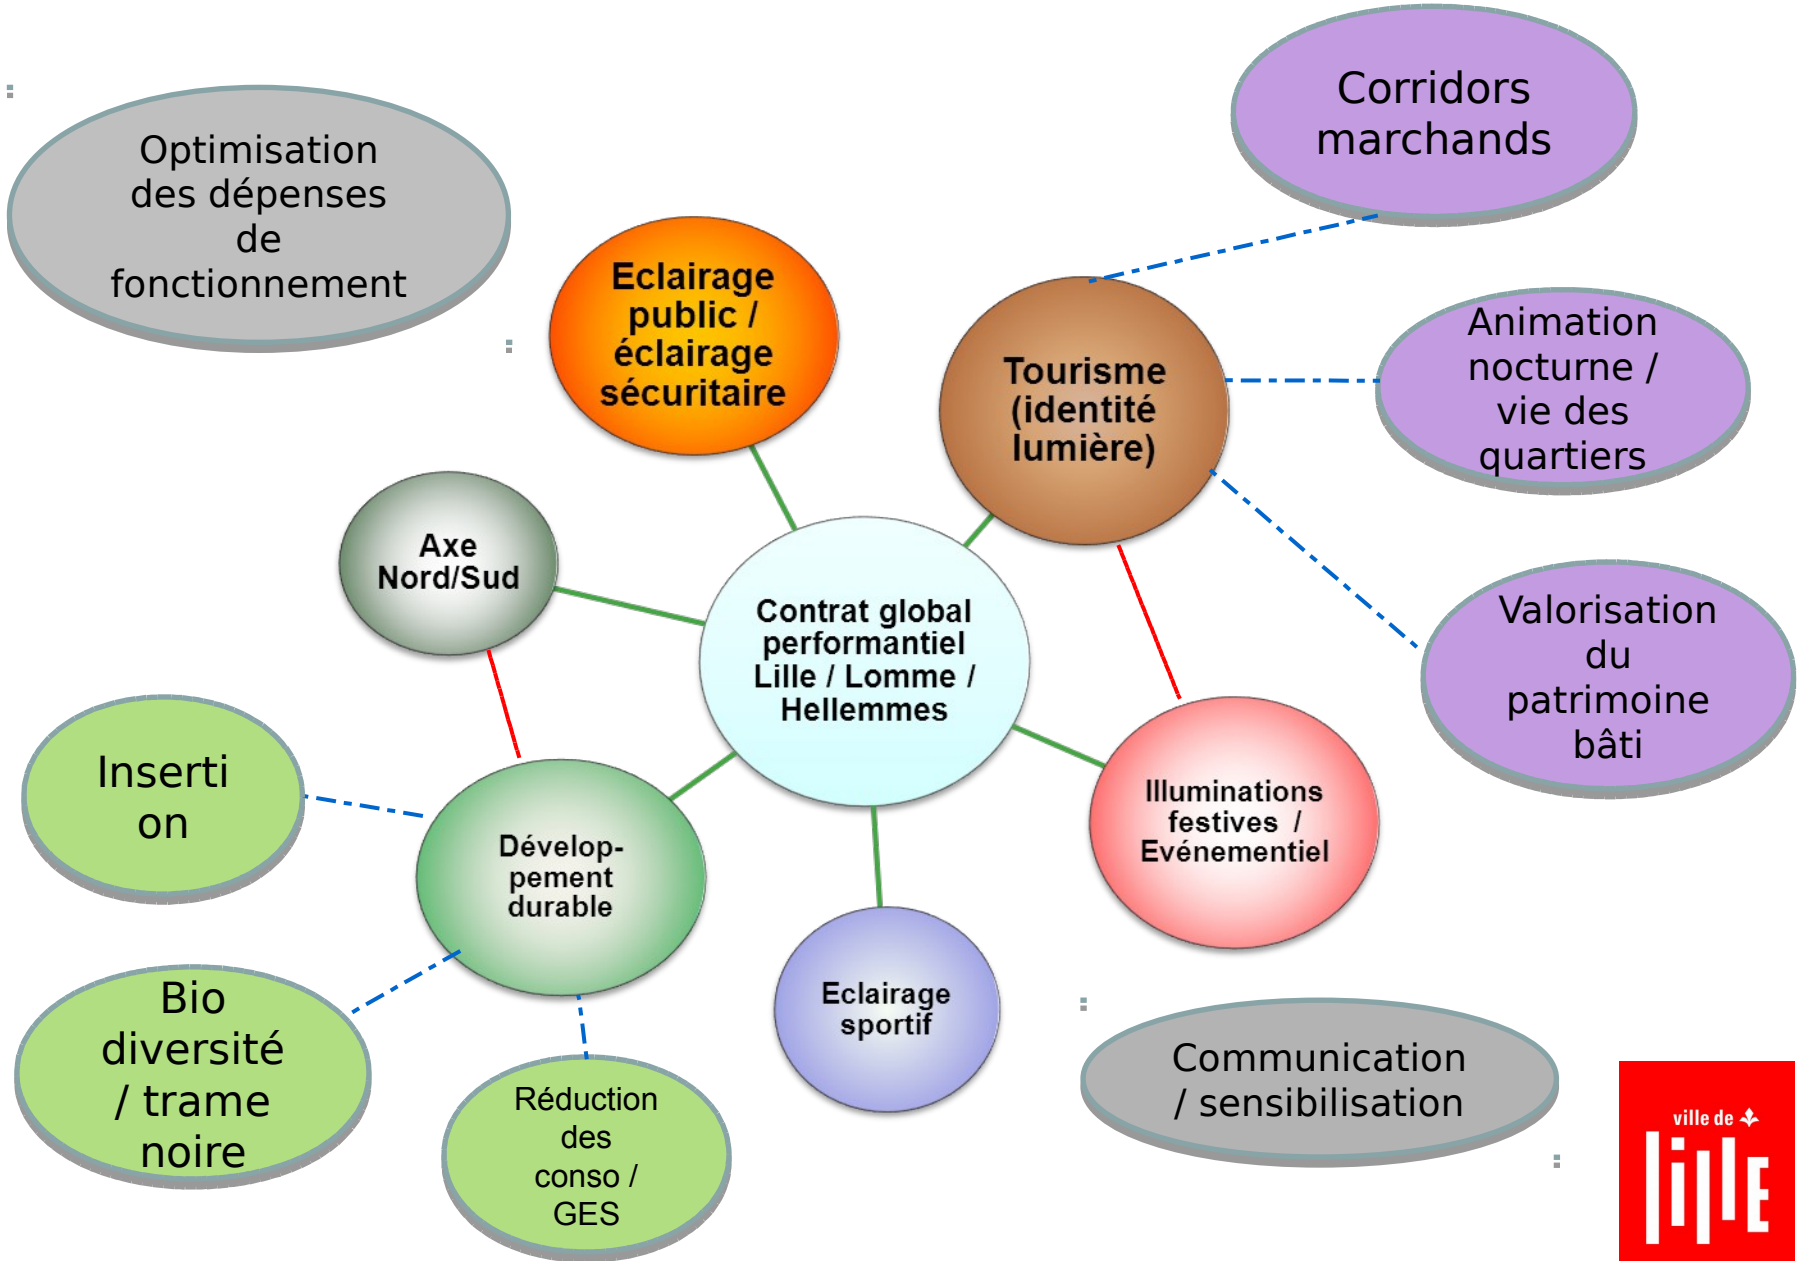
Optimisation des dépenses de fonctionnement

Corridors marchands

Eclairage public / éclairage sécuritaire

Tourisme (identité lumière)

Animation nocturne / vie des quartiers

Axe Nord/Sud

Contrat global performantiel Lille / Lomme / Hellemmes

Valorisation du patrimoine bâti

Inserti on

Dévelop-pement durable

Illuminations festives / Evénementiel

Bio diversité / trame noire

Eclairage sportif

Réduction des conso / GES

Communication / sensibilisation

ville de lille